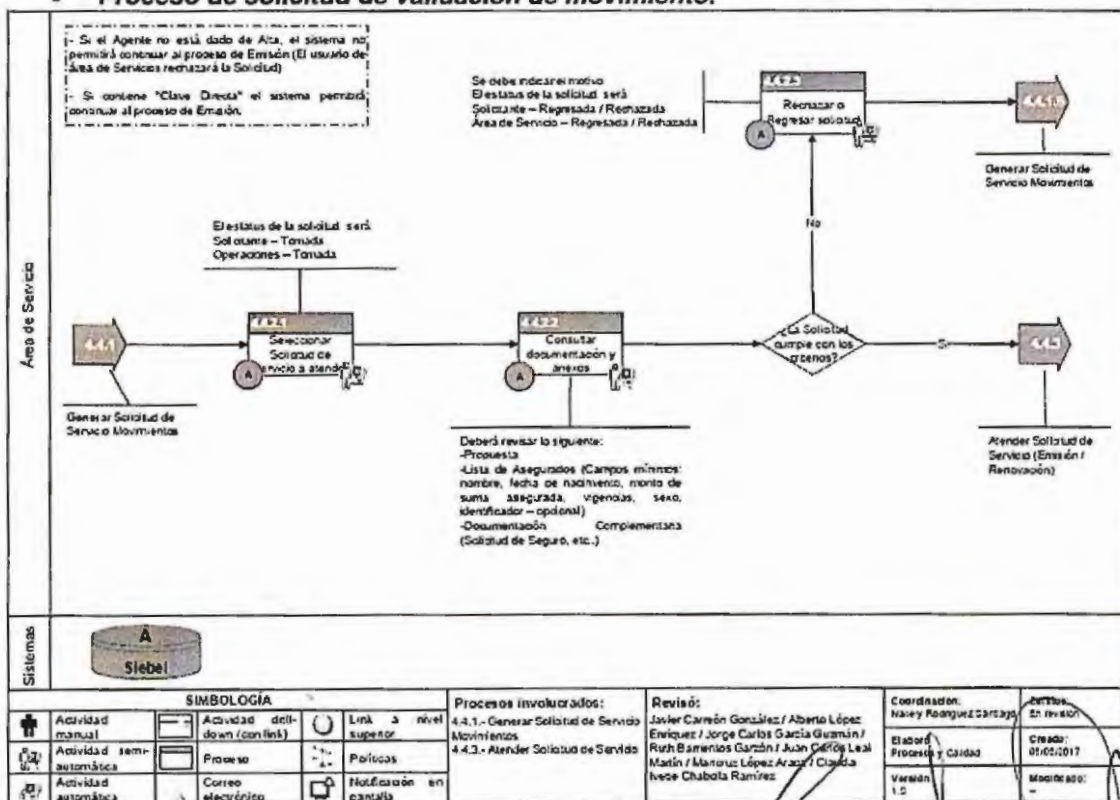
Proceso de Solicitud de Validación de Movimiento.

- Si el Agente no está dado de Alta, el sistema no permitirá continuar al proceso de Emisión (El usuario de Área de Servicios rechazará la Solicitud)

- Si contiene "Clave Directa" el sistema permitirá continuar al proceso de Emisión.

Se debe indicar el motivo
El estatus de la solicitud será
Solicitante – Regresada / Rechazada
Área de Servicio – Regresada / Rechazada

4.4.3

Rechazar o Regresar solicitud

4.4.1.5

Generar Solicitud de Servicio Movimientos

No

El estatus de la solicitud será
Solicitante – Tomada
Operaciones – Tomada

Área de Servicio

4.4.1

4.4.2

Seleccionar Solicitud de servicio a atender

4.4.2

Consultar documentación y anexos

¿La Solicitud cumple con los criterios?

Sí

4.4.3

Generar Solicitud de Servicio Movimientos

Deberá revisar lo siguiente:
-Propuesta
-Lista de Asegurados (Campos mínimos: nombre, fecha de nacimiento, monto de suma asegurada, vigencias, sexo, identificador – opcional)
-Documentación Complementaria (Solicitud de Seguro, etc.)

Atender Solicitud de Servicio (Emisión / Renovación)

Sistemas

A

Siebel

| SIMBOLOGÍA | | | | | |
|---|---|---|---|---|---|
| | Actividad manual | | Actividad drill-down (con link) | | Link a nivel superior |
| | Actividad semi-automática | | Proceso | | Políticas |
| | Actividad automática | | Correo electrónico | | Notificación en pantalla |

Procesos involucrados:
4.4.1.- Generar Solicitud de Servicio Movimientos
4.4.3.- Atender Solicitud de Servicio

Revisó:
Javier Carreón González / Alberto López Enríquez / Jorge Carlos García Guzmán / Ruth Barrientos Garzón / Juan Carlos Leal Martín / Marcos López Arana / Claudia Ivete Chabola Ramírez

Coordinación: Nalley Rodríguez Santiago
Estatus: En revisión
Elaboró: Procesos y Calidad
Creado: 05/05/2017
Versión: 1.0
Modificado: -